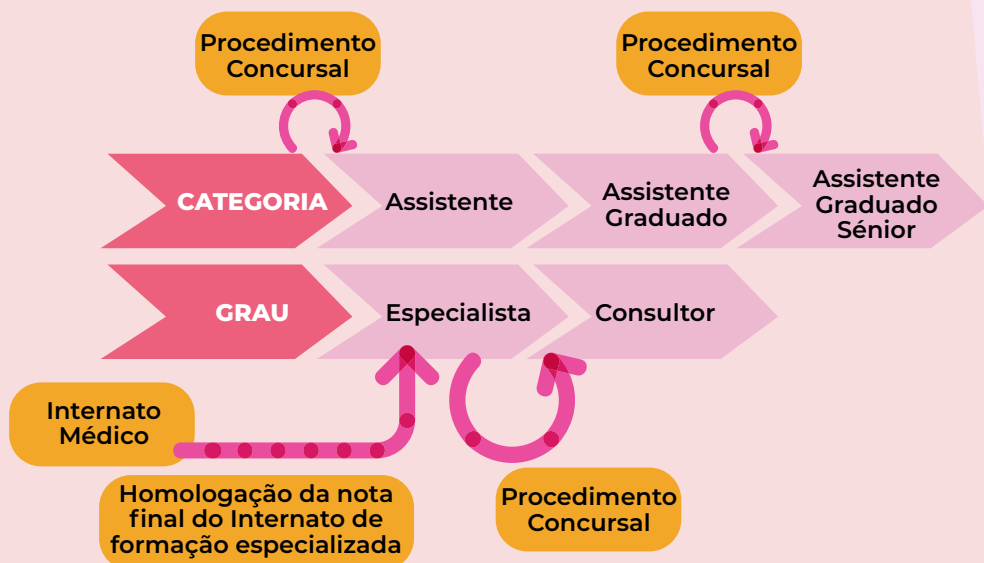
Procedimento Concursal

Procedimento Concursal

CATEGORIA

Assistente

Assistente Graduado

Assistente Graduado Sénior

GRAU

Especialista

Consultor

Internato Médico

Homologação da nota final do Internato de formação especializada

Procedimento Concursal